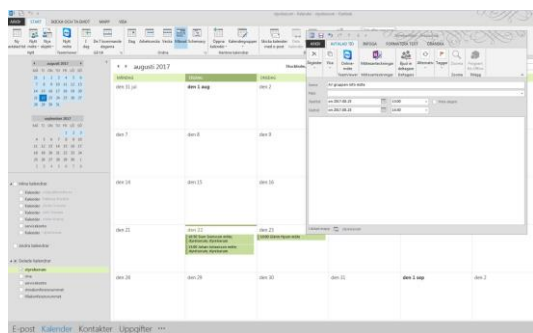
augusti 2017

den 31 juli | den 1 aug | den 2

den 7 | den 8 | den 9

den 14 | den 15 | den 16

den 21 | den 22 | den 23

den 28 | den 29 | den 30 | den 31 | den 1 sep | den 2

augusti 2017

september 2017

Ämne: En grupperad möte

Inbox

Mina kalendrar

Delade kalendrar

E-post Kalender Kontakter Uppgifter ···